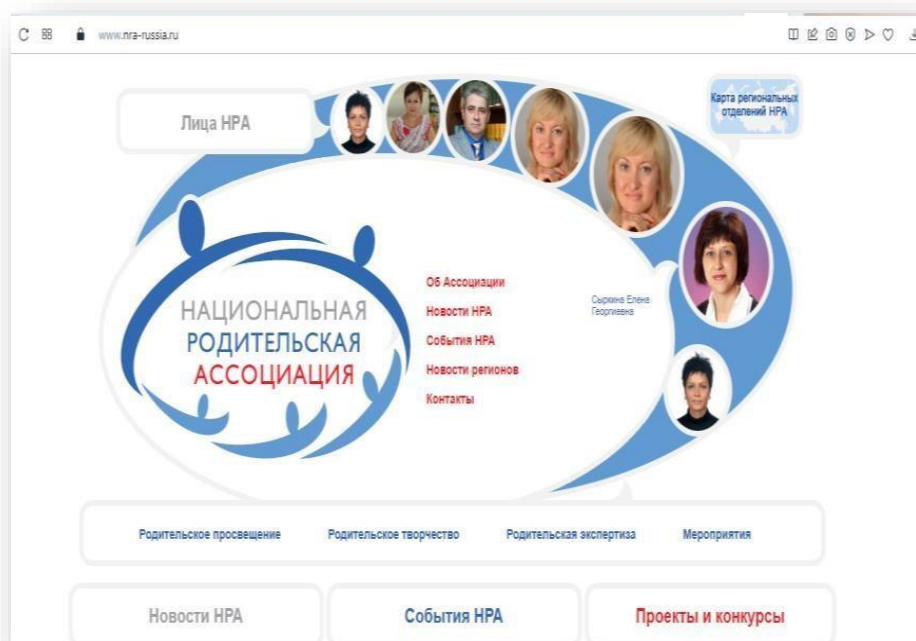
www.nra-russia.ru

Лица НРА

Карта региональных отделений НРА

НАЦИОНАЛЬНАЯ РОДИТЕЛЬСКАЯ АССОЦИАЦИЯ

Об Ассоциации
Новости НРА
События НРА
Новости регионов
Контакты

Сыркина Елена Георгиевна

Родительское просвещение
Родительское творчество
Родительская экспертиза
Мероприятия

Новости НРА
События НРА
Проекты и конкурсы